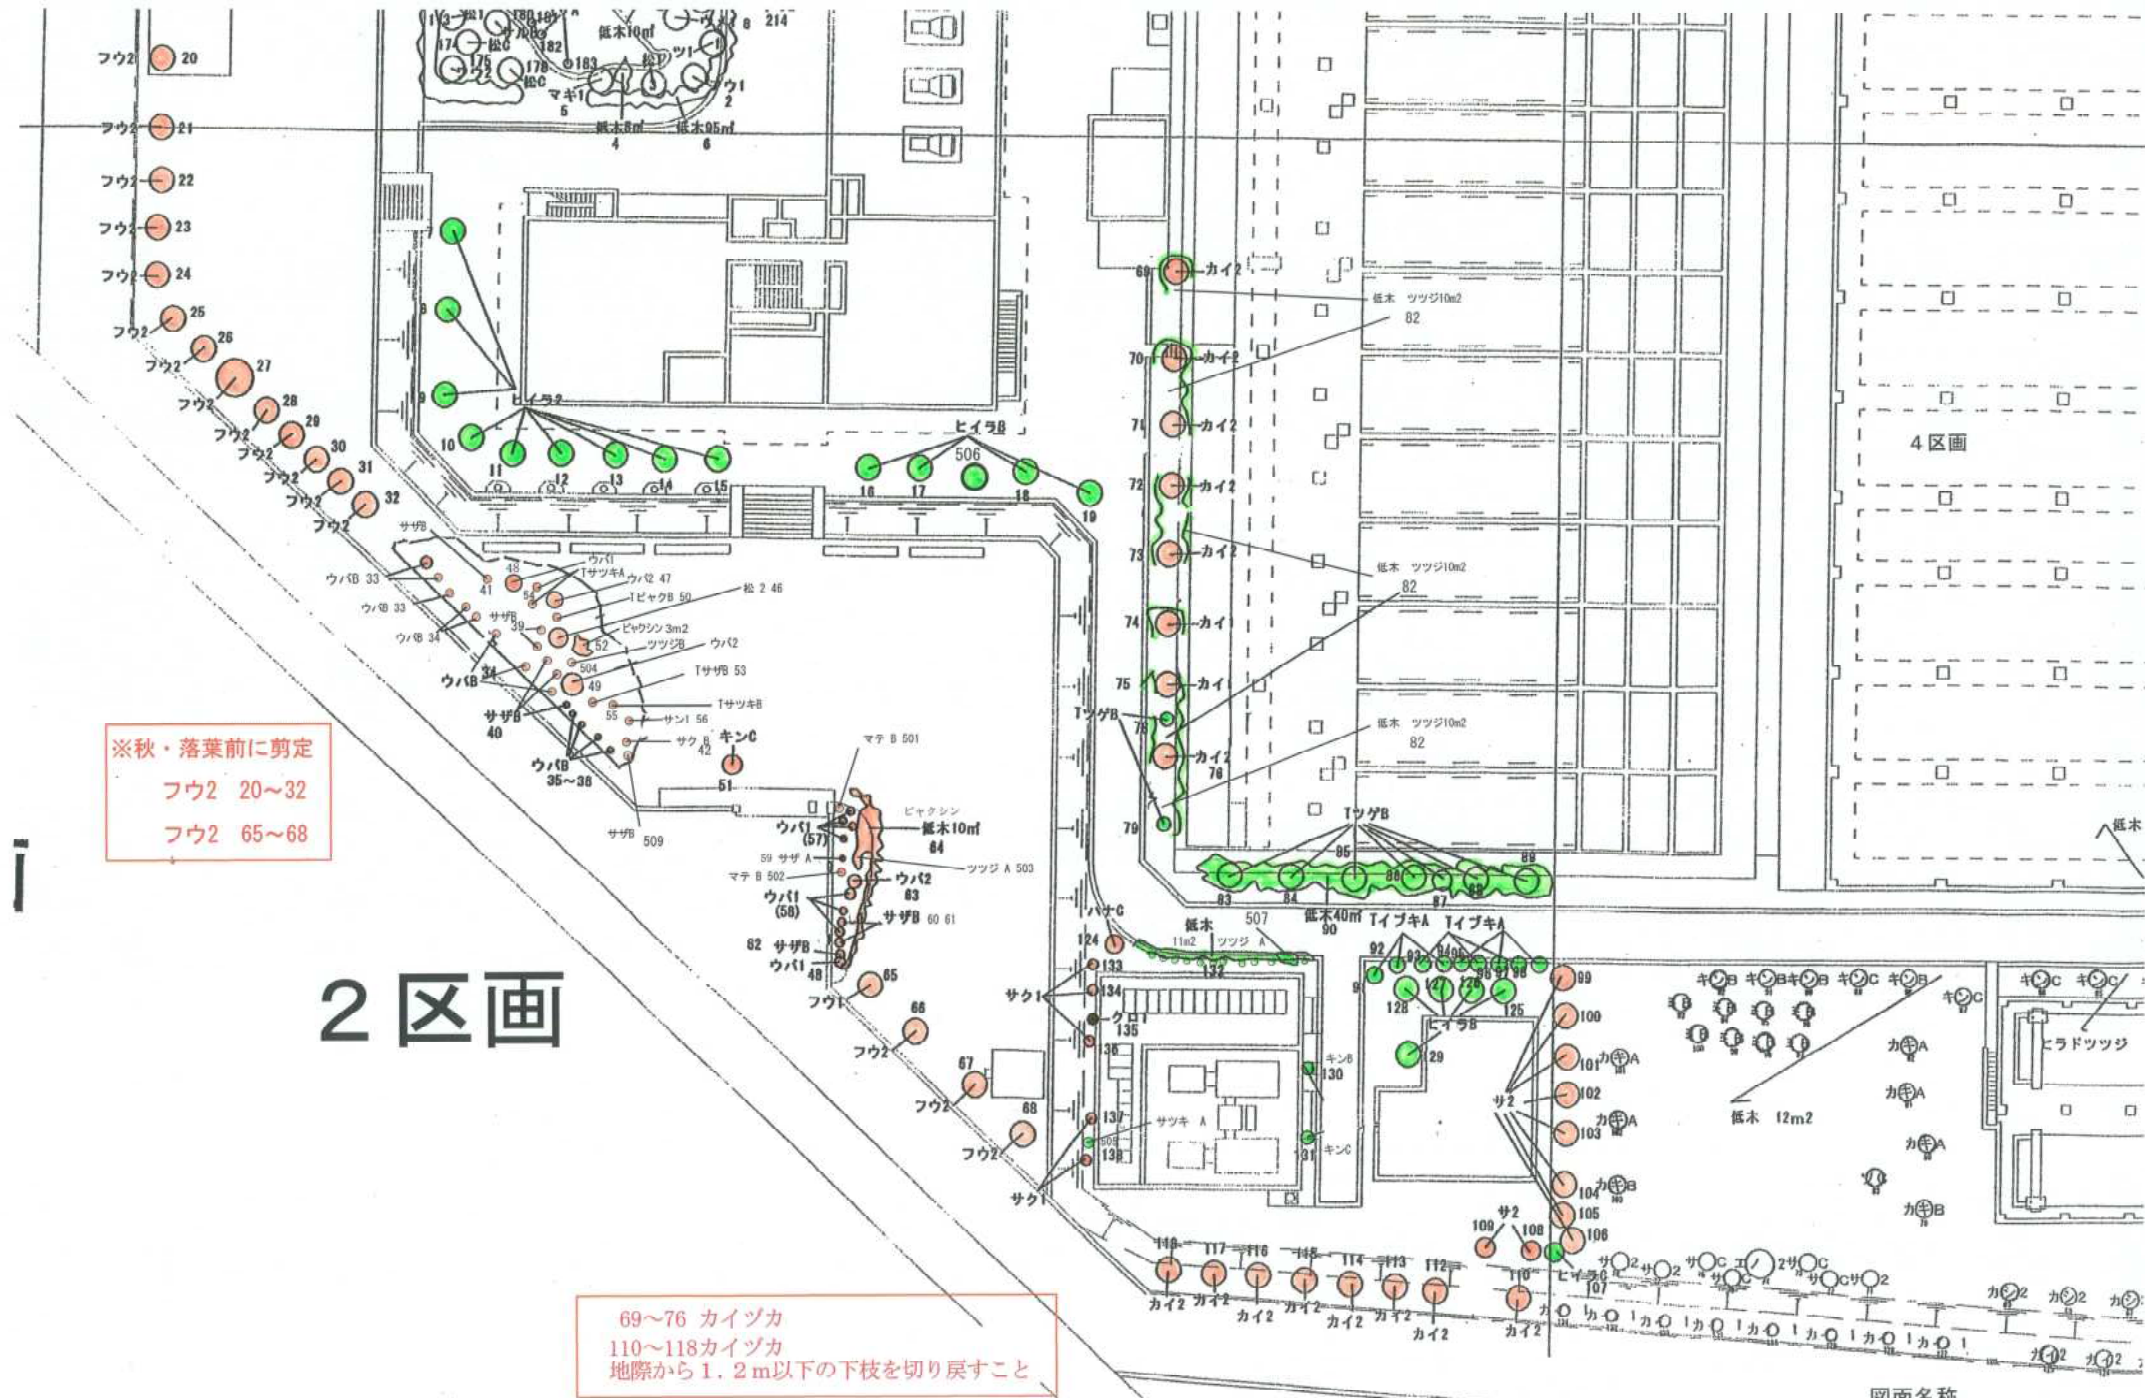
※秋・落葉前に剪定
フウ2　20～32
フウ2　65～68

２区画

４区画

69～76 カイヅカ
110～118カイヅカ
地際から１.２m以下の下枝を切り戻すこと

フウ2 20
フウ2 21
フウ2 22
フウ2 23
フウ2 24
フウ2 25
フウ2 26
フウ2 27
フウ2 28
フウ2 29
フウ2 30
フウ2 31
フウ2 32

7
8
9
10
11
12
13
14
15
ヒイラギ
ヒイラB
16
17
506
18
19

低木10m²
マキ1 6
低木8m² 4
低木95m² 6
ウ1 2
214

69 カイ2
70 カイ2
71 カイ2
72 カイ2
73 カイ2
74 カイ
75 カイ
Tツゲ B
カイ2 76
79

低木 ツツジ10m2 82
低木 ツツジ10m2 82
低木 ツツジ10m2 82

Tツゲ B
83 84 85 86 87 88 89
低木40m² 90
低木 507 11m2 ツツジ A
Tイブキ A
Tイブキ A
92
128
127 126 125
ヒイラB
129

99 100 101 102 103 104 105 106
サ2
109 108 107
ヒイラC
110 117 116 115 114 113 112
カイ2 カイ2 カイ2 カイ2 カイ2 カイ2 カイ2 カイ2

124 ハナC
133 134 クロ1 135 136 137 505 138
サク1
サク1
キンB 130
サツキ A
キンC 131

ウバB 33
ウバB 33
ウバB 34
ウバB 34
サザB 40
ウバB 35～38
ウバ1 Tサツキ A ウバ2 47
Tビャク B 50
松 2 46
サザB 39
ビャクシン 3m2
ツツジB ウバ2
Tサザ B 53
Tサツキ B
サン1 56
サク B 42
キンC 51
サザB 509
マテ B 501
ビャクシン
ウバ1 (57)
低木10m² 64
59 サザ A
マテ B 502
ツツジ A 503
ウバ2 63
ウバ1 (58)
サザB 60 61
62 サザB
ウバ1 48
フウ1 65
フウ2 66
フウ2 67
フウ2 68

キンB キンB キンB キンC キンB キンC キンC キンC
カキA カキA カキA カキA カキB カキB
低木 12m2
ヒラドツツジ
サ2 サC サ2 サC サ2 サC サ2
カキ2 カキ2 カキ2
低木
図面名称